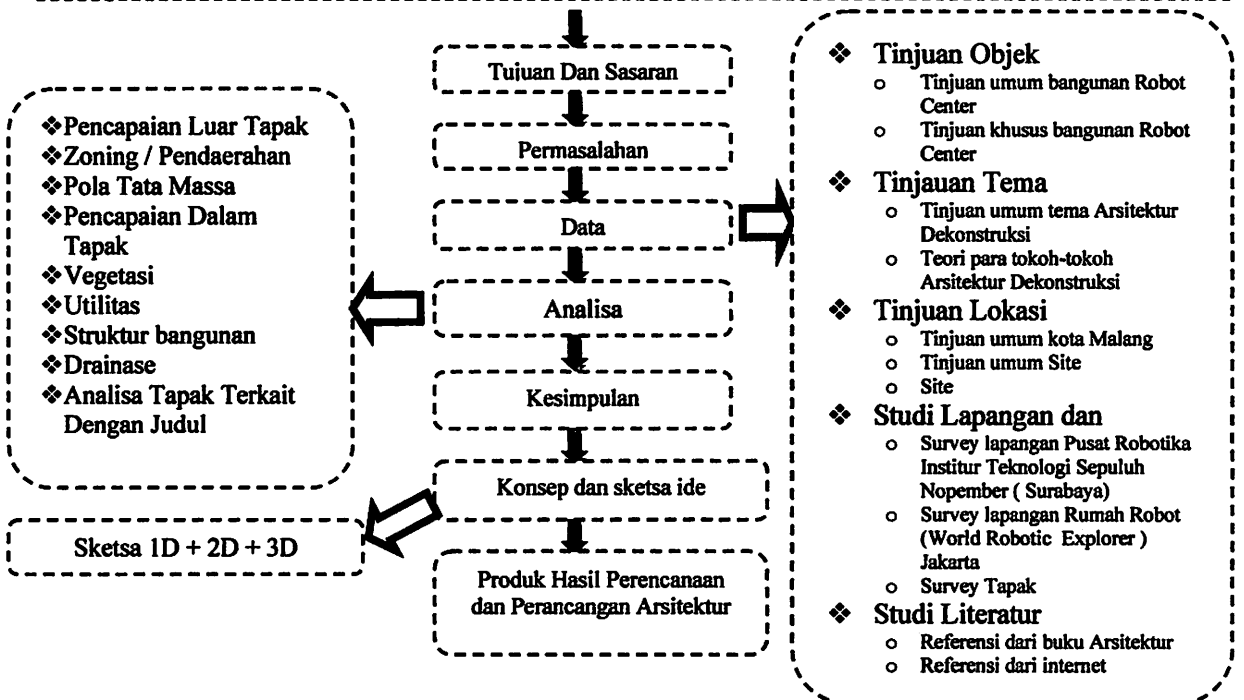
Tuiuan Dan Sasaran

Permasalahan

Data

Analisa

Kesimpulan

Konsep dan sketsa ide

Produk Hasil Perencanaan dan Perancangan Arsitektur

❖ Pencapaian Luar Tapak
❖ Zoning / Pendaerahan
❖ Pola Tata Massa
❖ Pencapaian Dalam Tapak
❖ Vegetasi
❖ Utilitas
❖ Struktur bangunan
❖ Drainase
❖ Analisa Tapak Terkait Dengan Judul

Sketsa 1D + 2D + 3D

❖ Tinjuan Objek
- Tinjuan umum bangunan Robot Center
- Tinjuan khusus bangunan Robot Center

❖ Tinjauan Tema
- Tinjuan umum tema Arsitektur Dekonstruksi
- Teori para tokoh-tokoh Arsitektur Dekonstruksi

❖ Tinjuan Lokasi
- Tinjuan umum kota Malang
- Tinjuan umum Site
- Site

❖ Studi Lapangan dan
- Survey lapangan Pusat Robotika Institur Teknologi Sepuluh Nopember ( Surabaya)
- Survey lapangan Rumah Robot (World Robotic Explorer ) Jakarta
- Survey Tapak

❖ Studi Literatur
- Referensi dari buku Arsitektur
- Referensi dari internet